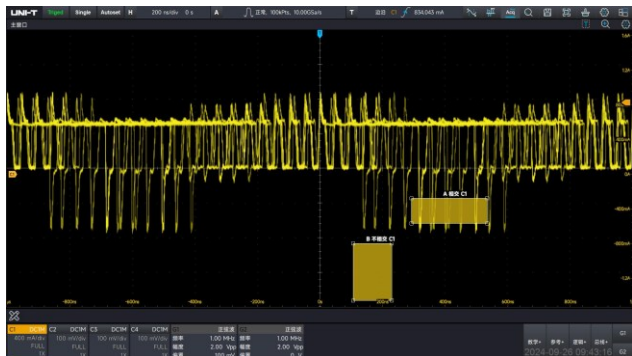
UNI-T Triged Single Autoset H 200 ns/div 0 s A 正常, 100kPts, 10.00GSa/s T 边沿 C1 834.043 mA Acq

主窗口

A 相交 C1

B 不相交 C1

-800ns -600ns -400ns -200ns 0s 200ns 400ns 600ns 800ns

C1 DC1M 400 mA/div FULL 1X
C2 DC1M 100 mV/div FULL 1X
C3 DC1M 100 mV/div FULL 1X
C4 DC1M 100 mV/div FULL 1X

正弦波 频率 1.00 MHz 幅度 2.00 Vpp
正弦波 频率 1.00 MHz 幅度 2.00 Vpp

数学 参考 逻辑 总线

2024-09-26 09:43:16